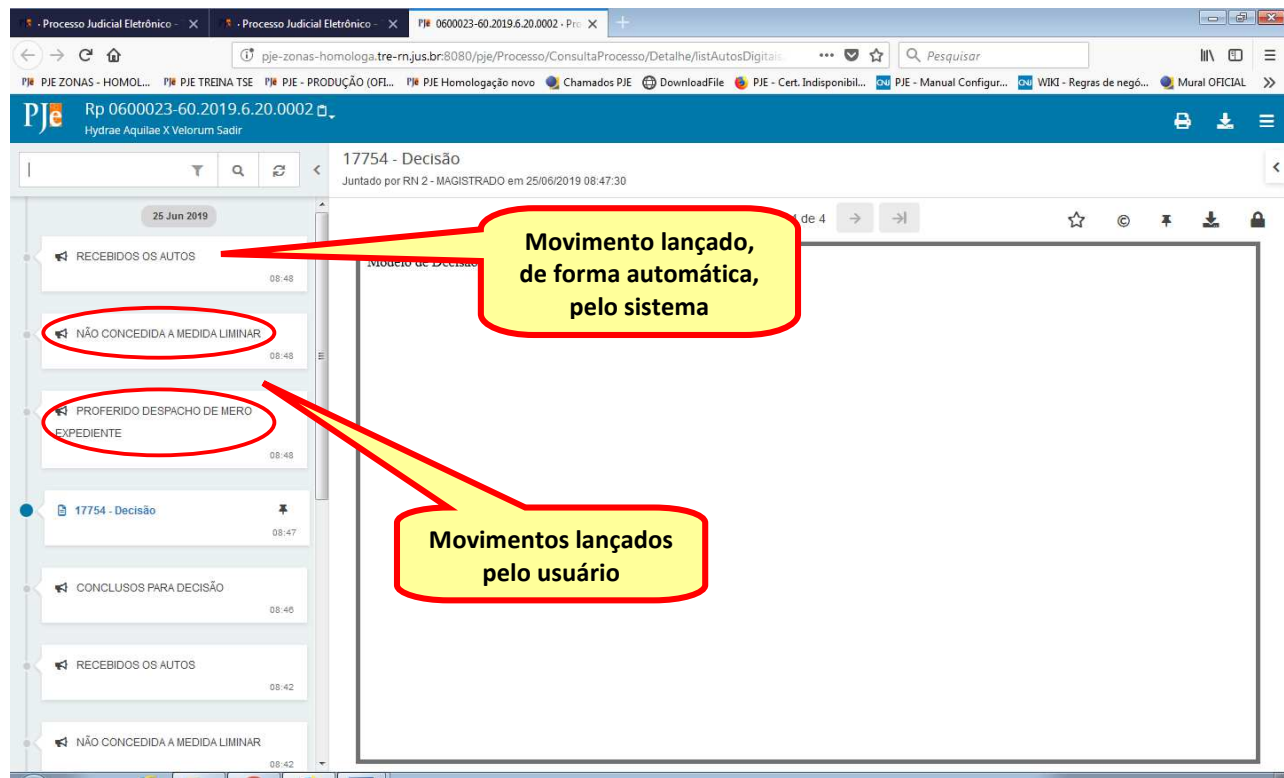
- Processo Judicial Eletrônico - ✕
- Processo Judicial Eletrônico - ✕
PJe 0600023-60.2019.6.20.0002 - Pro ✕

pje-zonas-homologa.tre-rn.jus.br:8080/pje/Processo/ConsultaProcesso/Detalhe/listAutosDigitais
Pesquisar

PJE ZONAS - HOMOL... PJE TREINA TSE PJE - PRODUÇÃO (OFI... PJE Homologação novo Chamados PJE DownloadFile PJE - Cert. Indisponibil... PJE - Manual Configur... WIKI - Regras de negó... Mural OFICIAL

PJe Rp 0600023-60.2019.6.20.0002
Hydrae Aquilae X Velorum Sadir

25 Jun 2019

RECEBIDOS OS AUTOS
08:48

NÃO CONCEDIDA A MEDIDA LIMINAR
08:48

PROFERIDO DESPACHO DE MERO EXPEDIENTE
08:48

17754 - Decisão
08:47

CONCLUSOS PARA DECISÃO
08:46

RECEBIDOS OS AUTOS
08:42

NÃO CONCEDIDA A MEDIDA LIMINAR
08:42

17754 - Decisão
Juntado por RN 2 - MAGISTRADO em 25/06/2019 08:47:30

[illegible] de 4

Modelo de Decisã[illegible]

Movimento lançado, de forma automática, pelo sistema

Movimentos lançados pelo usuário